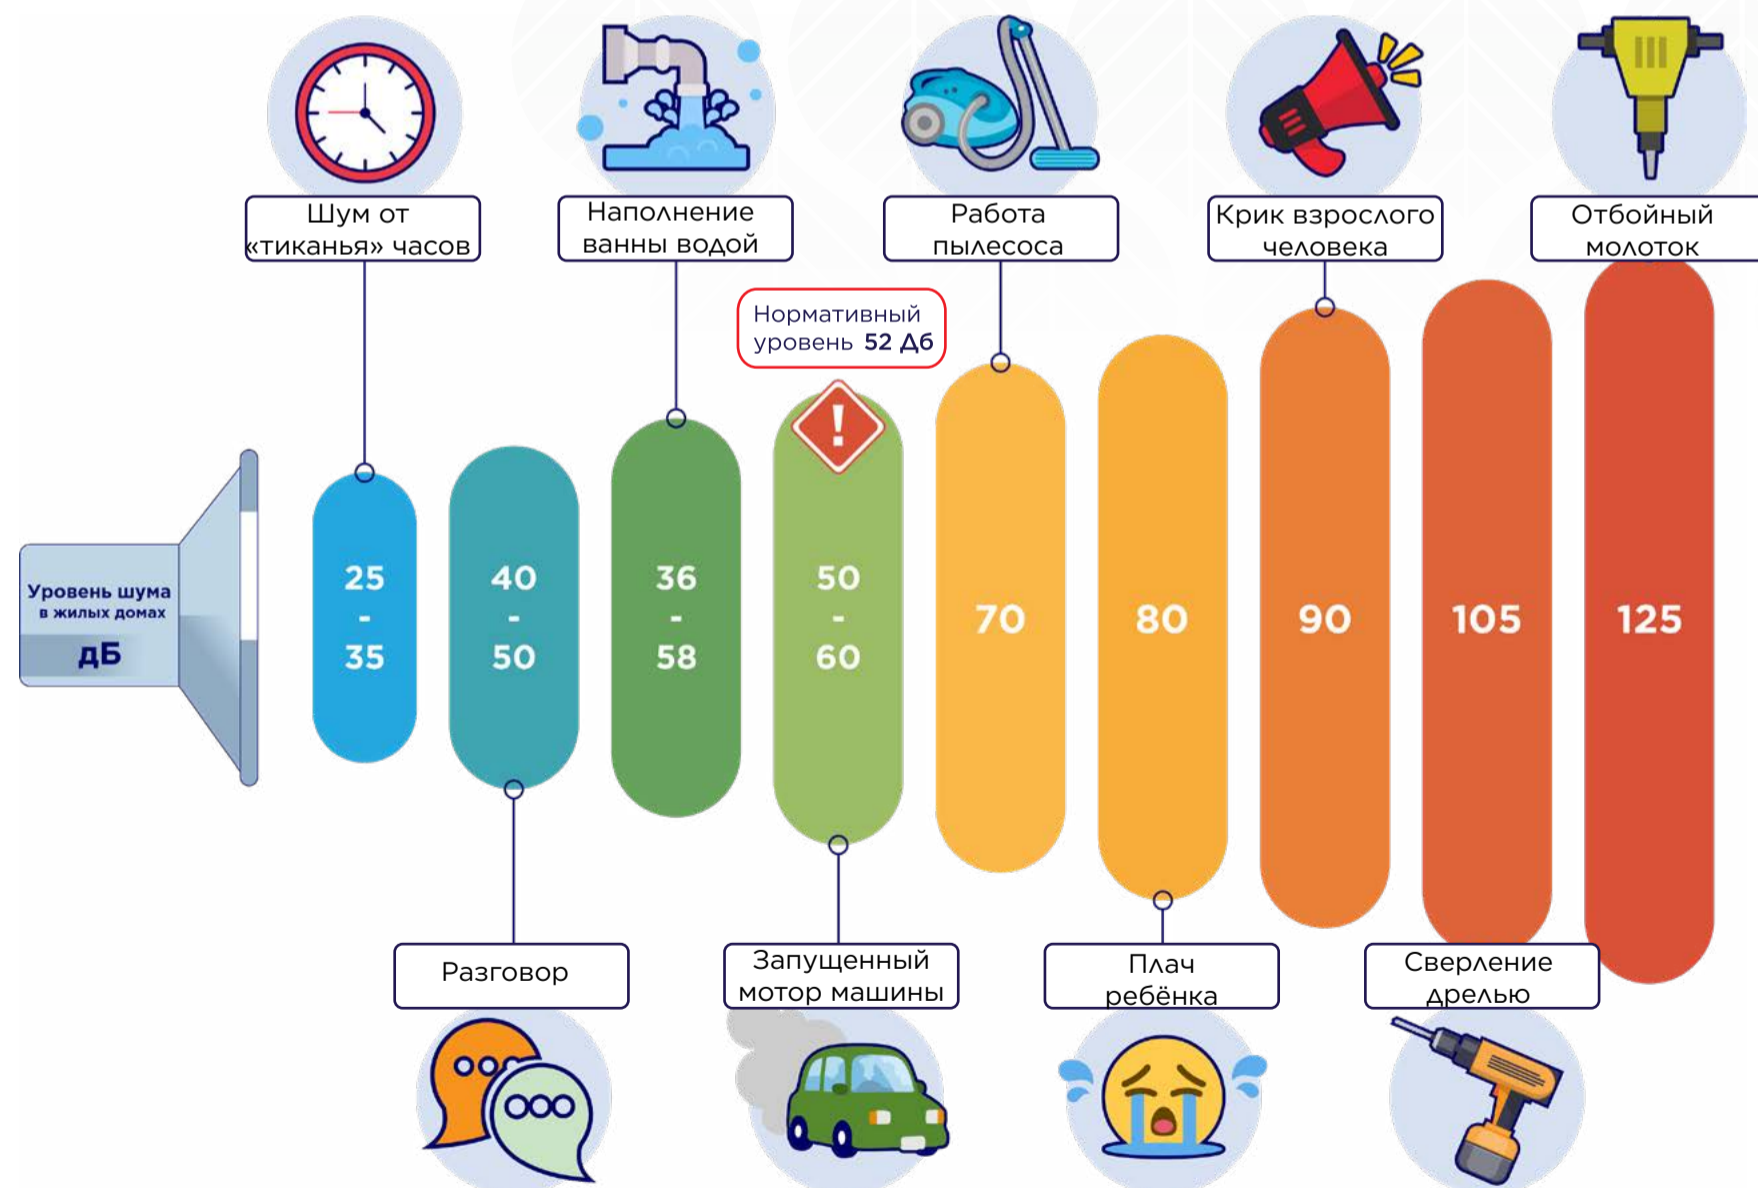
Шум от «тиканья» часов

Наполнение ванны водой

Работа пылесоса

Крик взрослого человека

Отбойный молоток

Нормативный уровень 52 Дб

Уровень шума в жилых домах
дБ

25 - 35

40 - 50

36 - 58

50 - 60

70

80

90

105

125

Разговор

Запущенный мотор машины

Плач ребёнка

Сверление дрелью